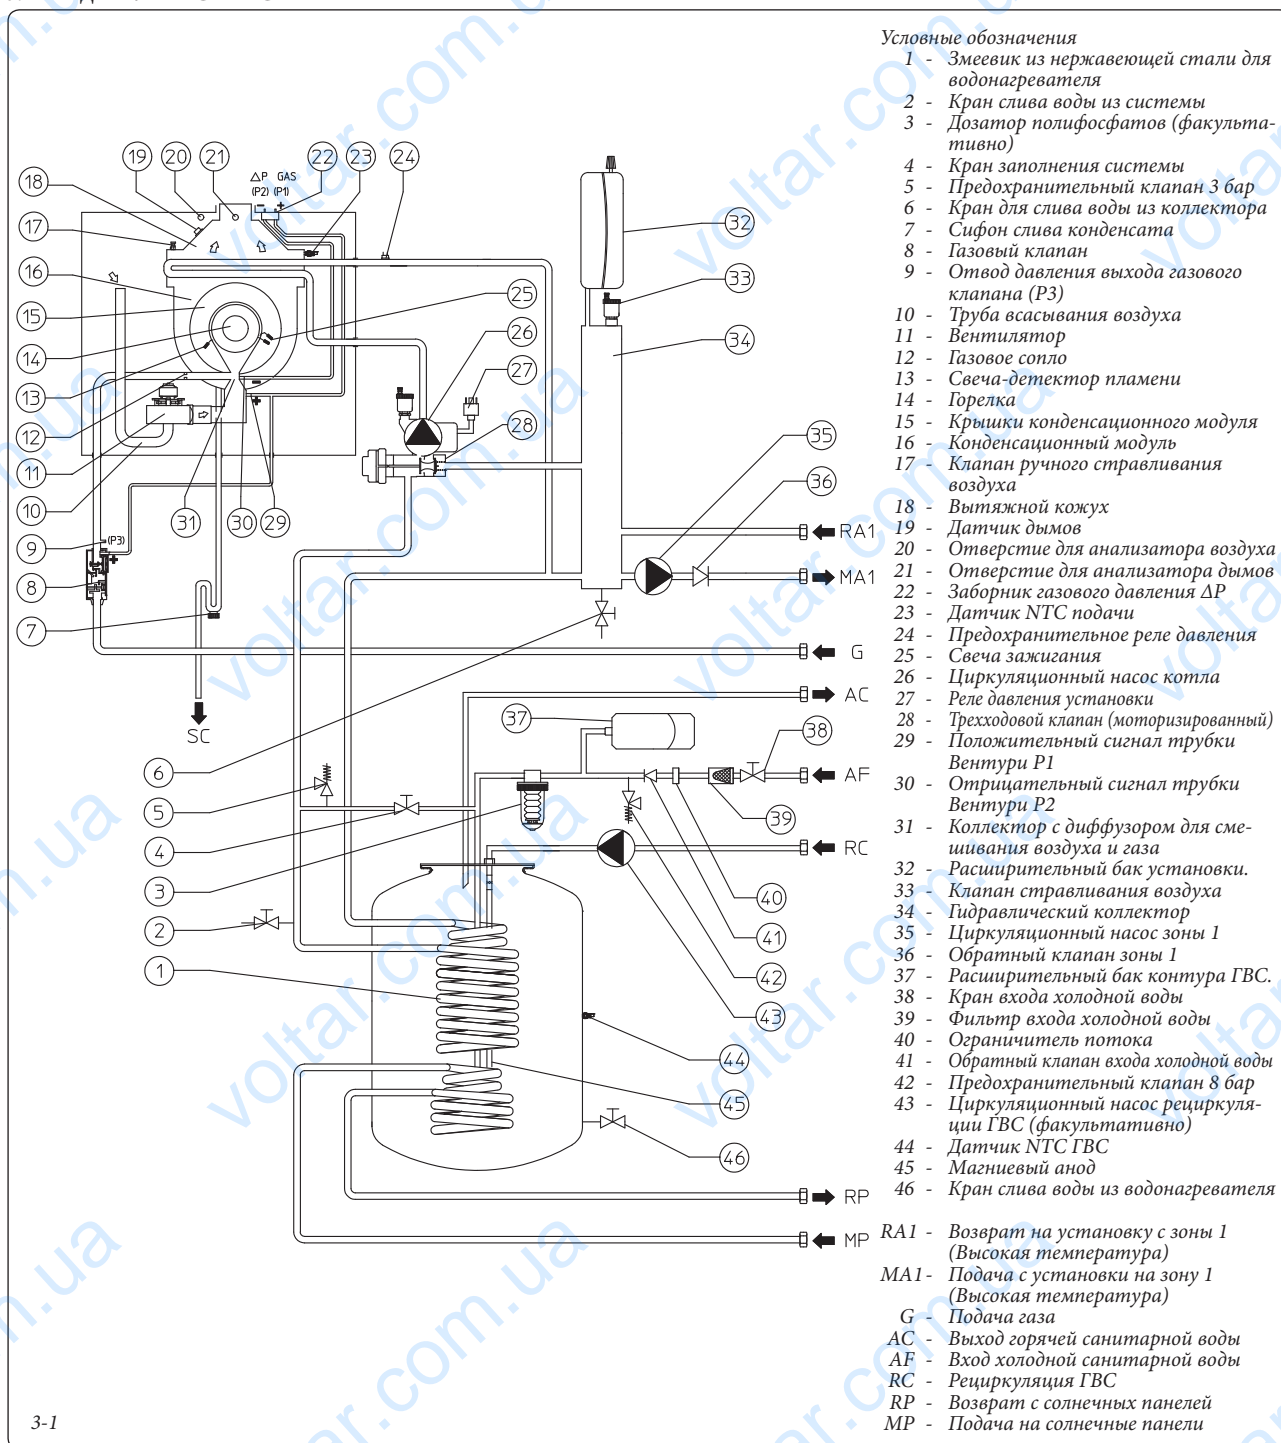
Условные обозначения
1 - Змеевик из нержавеющей стали для водонагревателя
2 - Кран слива воды из системы
3 - Дозатор полифосфатов (факультативно)
4 - Кран заполнения системы
5 - Предохранительный клапан 3 бар
6 - Кран для слива воды из коллектора
7 - Сифон слива конденсата
8 - Газовый клапан
9 - Отвод давления выхода газового клапана (P3)
10 - Труба всасывания воздуха
11 - Вентилятор
12 - Газовое сопло
13 - Свеча-детектор пламени
14 - Горелка
15 - Крышки конденсационного модуля
16 - Конденсационный модуль
17 - Клапан ручного стравливания воздуха
18 - Вытяжной кожух
19 - Датчик дымов
20 - Отверстие для анализатора воздуха
21 - Отверстие для анализатора дымов
22 - Заборник газового давления ΔP
23 - Датчик NTC подачи
24 - Предохранительное реле давления
25 - Свеча зажигания
26 - Циркуляционный насос котла
27 - Реле давления установки
28 - Трехходовой клапан (моторизированный)
29 - Положительный сигнал трубки Вентури P1
30 - Отрицательный сигнал трубки Вентури P2
31 - Коллектор с диффузором для смешивания воздуха и газа
32 - Расширительный бак установки.
33 - Клапан стравливания воздуха
34 - Гидравлический коллектор
35 - Циркуляционный насос зоны 1
36 - Обратный клапан зоны 1
37 - Расширительный бак контура ГВС.
38 - Кран входа холодной воды
39 - Фильтр входа холодной воды
40 - Ограничитель потока
41 - Обратный клапан входа холодной воды
42 - Предохранительный клапан 8 бар
43 - Циркуляционный насос рециркуляции ГВС (факультативно)
44 - Датчик NTC ГВС
45 - Магниевый анод
46 - Кран слива воды из водонагревателя
RA1 - Возврат на установку с зоны 1 (Высокая температура)
MA1 - Подача с установки на зону 1 (Высокая температура)
G - Подача газа
AC - Выход горячей санитарной воды
AF - Вход холодной санитарной воды
RC - Рециркуляция ГВС
RP - Возврат с солнечных панелей
MP - Подача на солнечные панели

ΔP GAS (P2) (P1)
(P3)
RA1
MA1
G
AC
AF
RC
RP
MP
SC
1 2 3 4 5 6 7 8 9 10 11 12 13 14 15 16 17 18 19 20 21 22 23 24 25 26 27 28 29 30 31 32 33 34 35 36 37 38 39 40 41 42 43 44 45 46
3-1